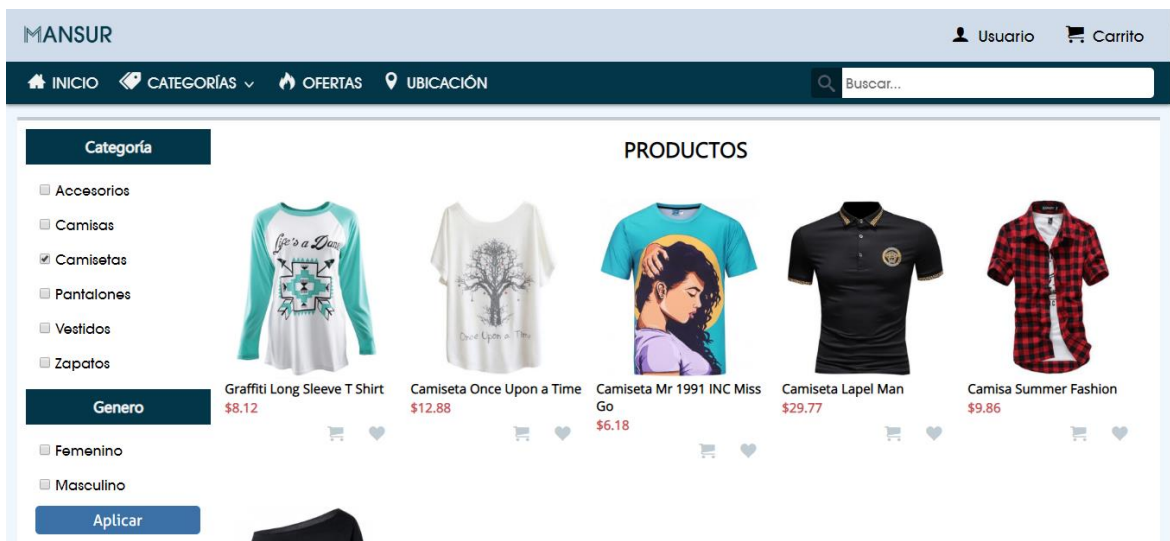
MANSUR

Usuario Carrito

INICIO CATEGORÍAS OFERTAS UBICACIÓN Buscar...

Categoría

Accesorios
Camisas
Camisetas
Pantalones
Vestidos
Zapatos

Genero

Femenino
Masculino

Aplicar

PRODUCTOS

Life's a Dance

Once Upon a Time

Graffiti Long Sleeve T Shirt
$8.12

Camiseta Once Upon a Time
$12.88

Camiseta Mr 1991 INC Miss Go
$6.18

Camiseta Lapel Man
$29.77

Camisa Summer Fashion
$9.86